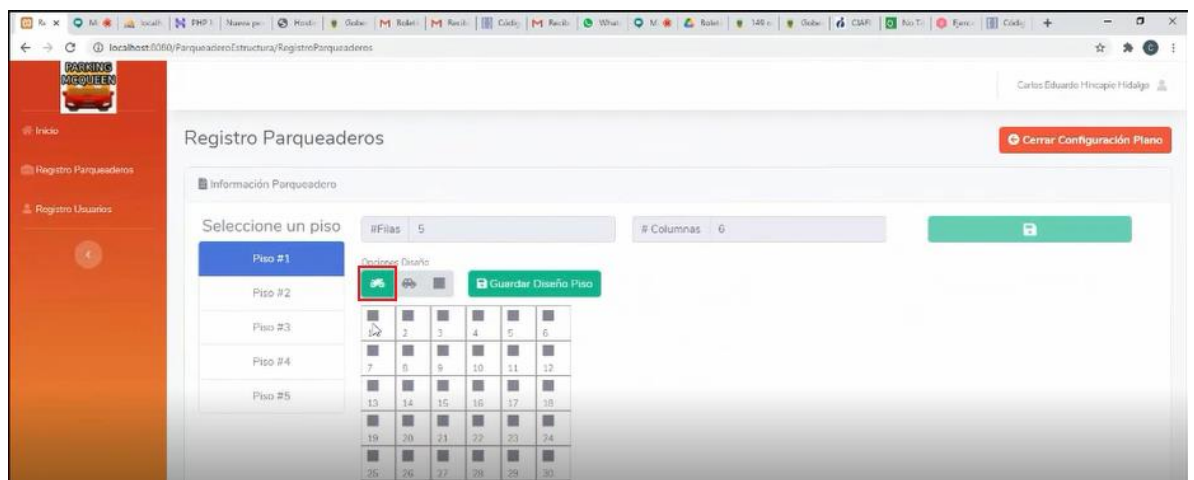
localhost:8080/ParqueaderoEstructura/RegistroParqueaderos

PARKING MCQUEEN

Carlos Eduardo Hincapie Hidalgo

Inicio

Registro Parqueaderos

Registro Usuarios

Registro Parqueaderos

Cerrar Configuración Plano

Información Parqueadero

Seleccione un piso

#Filas 5

# Columnas 6

Piso #1

Piso #2

Piso #3

Piso #4

Piso #5

Opciones Diseño

Guardar Diseño Piso

| 1 | 2 | 3 | 4 | 5 | 6 |
|---|---|---|---|---|---|
| 7 | 8 | 9 | 10 | 11 | 12 |
| 13 | 14 | 15 | 16 | 17 | 18 |
| 19 | 20 | 21 | 22 | 23 | 24 |
| 25 | 26 | 27 | 28 | 29 | 30 |